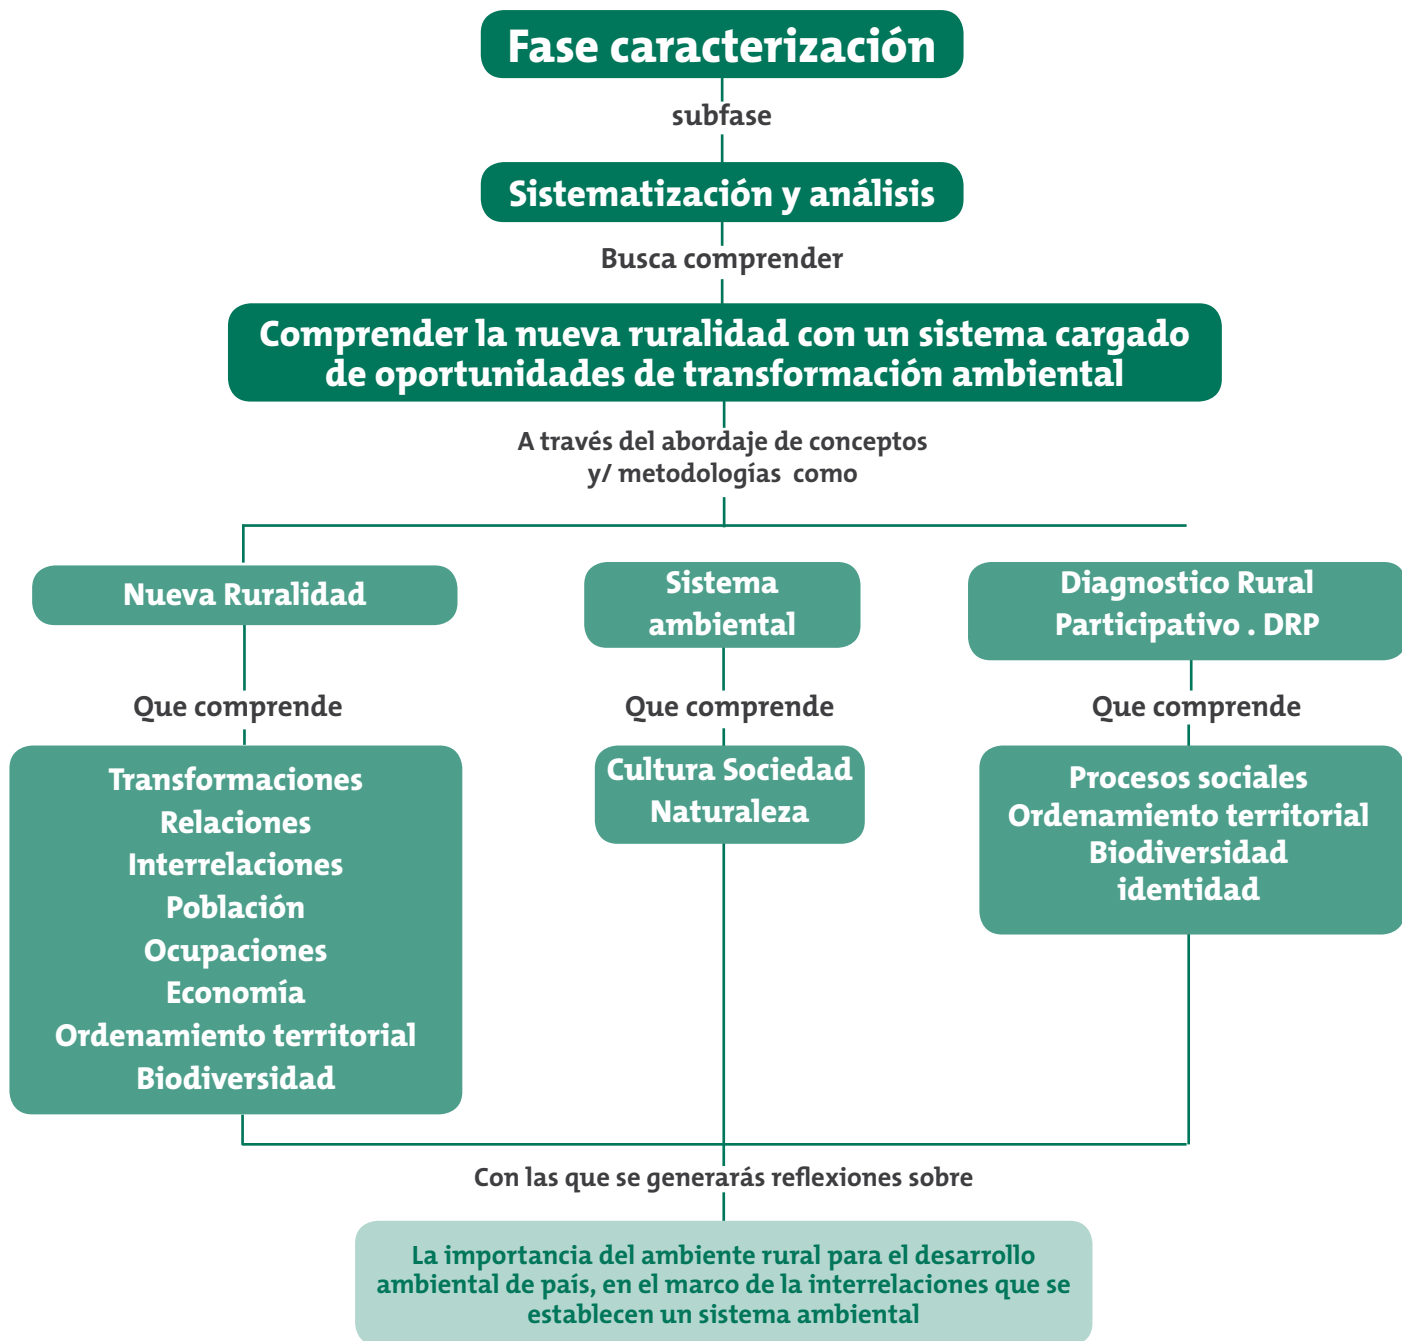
Fase caracterización

subfase

Sistematización y análisis

Busca comprender

Comprender la nueva ruralidad con un sistema cargado de oportunidades de transformación ambiental

A través del abordaje de conceptos y/ metodologías como

Nueva Ruralidad

Sistema ambiental

Diagnostico Rural Participativo . DRP

Que comprende

Que comprende

Que comprende

Transformaciones
Relaciones
Interrelaciones
Población
Ocupaciones
Economía
Ordenamiento territorial
Biodiversidad

Cultura Sociedad
Naturaleza

Procesos sociales
Ordenamiento territorial
Biodiversidad
identidad

Con las que se generarás reflexiones sobre

La importancia del ambiente rural para el desarrollo ambiental de país, en el marco de la interrelaciones que se establecen un sistema ambiental